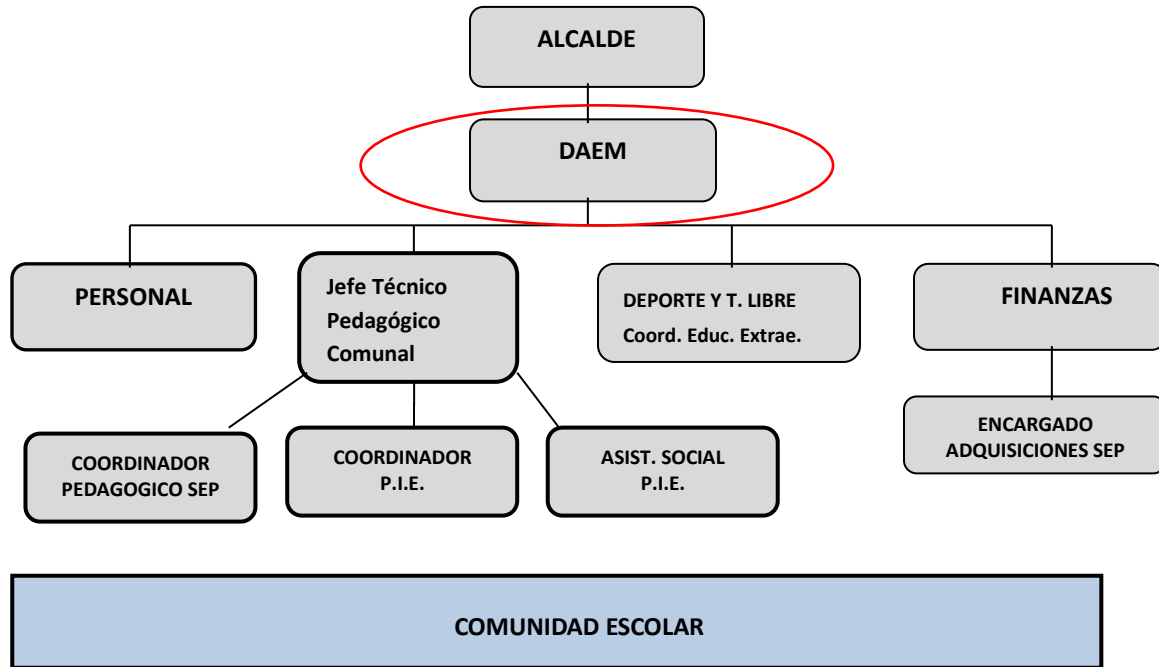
ALCALDE

DAEM

PERSONAL

Jefe Técnico Pedagógico Comunal

DEPORTE Y T. LIBRE
Coord. Educ. Extrae.

FINANZAS

COORDINADOR PEDAGOGICO SEP

COORDINADOR P.I.E.

ASIST. SOCIAL P.I.E.

ENCARGADO ADQUISICIONES SEP

COMUNIDAD ESCOLAR